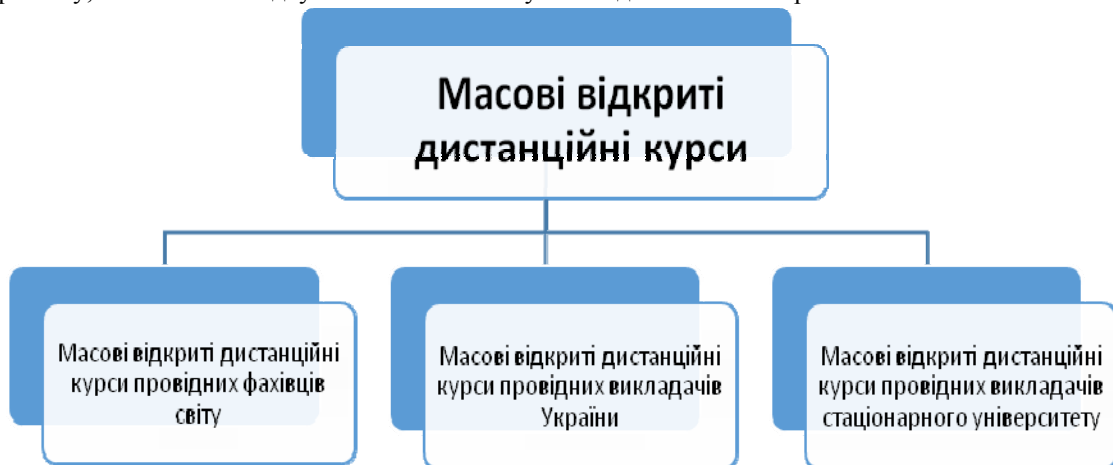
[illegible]

Масові відкриті дистанційні курси

Масові відкриті дистанційні курси провідних фахівців світу

Масові відкриті дистанційні курси провідних викладачів України

Масові відкриті дистанційні курси провідних викладачів стаціонарного університету